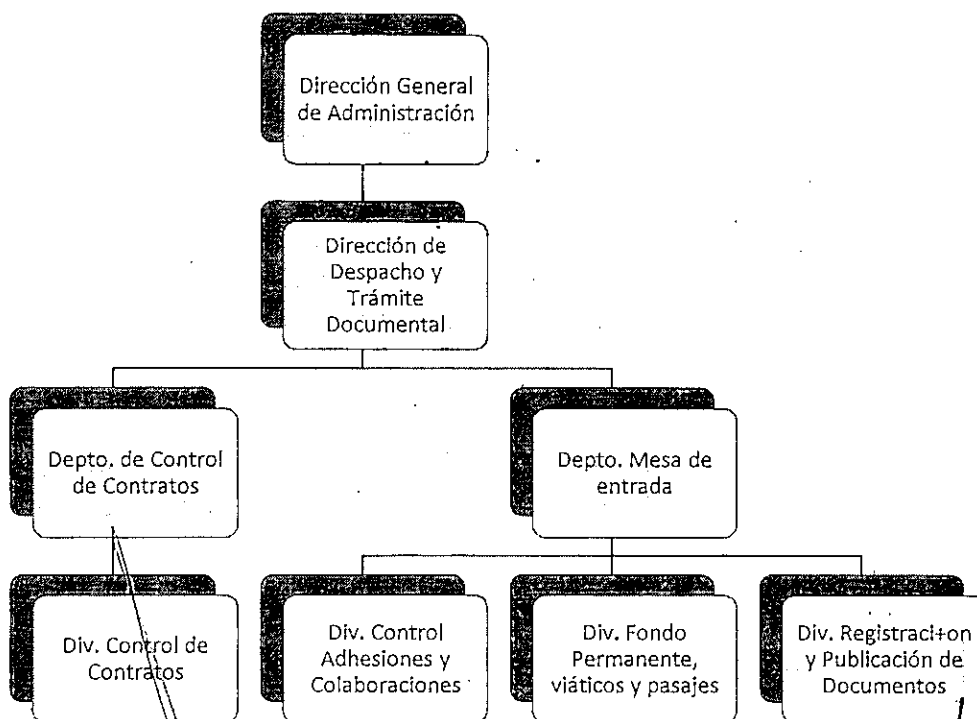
Dirección General de Administración

Dirección de Despacho y Trámite Documental

Depto. de Control de Contratos

Depto. Mesa de entrada

Div. Control de Contratos

Div. Control Adhesiones y Colaboraciones

Div. Fondo Permanente, viáticos y pasajes

Div. Registración y Publicación de Documentos

1